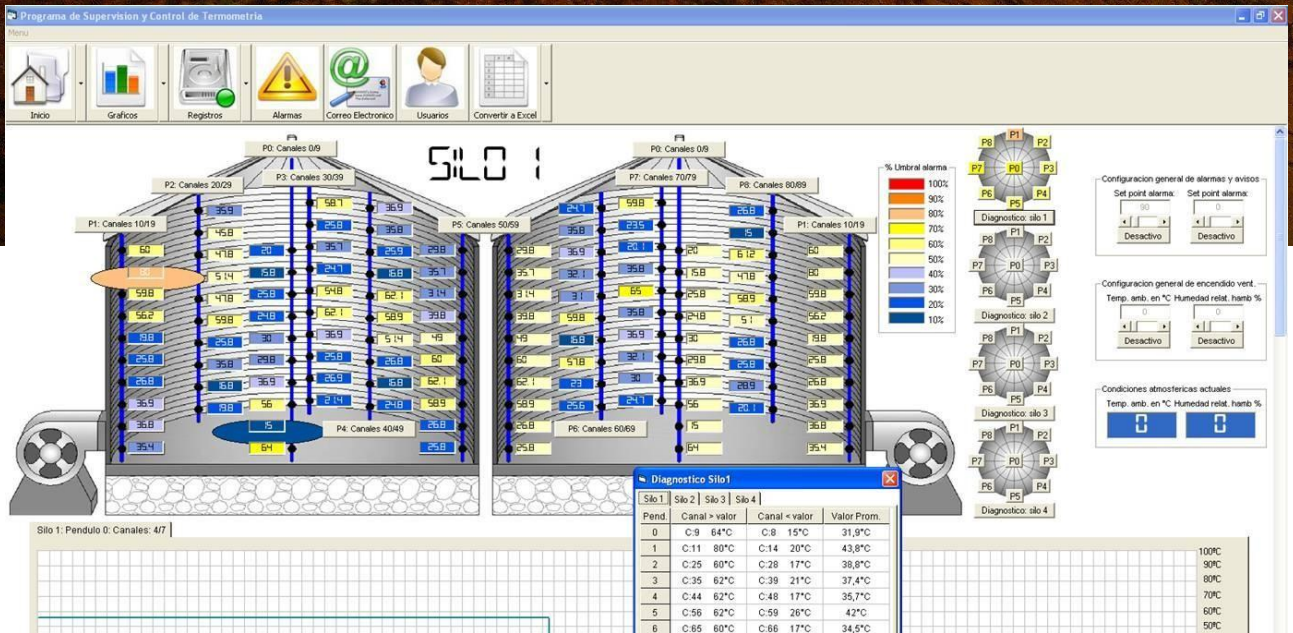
Programa de Supervision y Control de Termometria

Menu

Inicio
Graficos
Registros
Alarmas
Correo Electronico
Usuarios
Convertir a Excel

SILO 1

P0: Canales 0/9
P2: Canales 20/29
P3: Canales 30/39
P1: Canales 10/19
P5: Canales 50/59
P4: Canales 40/49
P0: Canales 0/9
P7: Canales 70/79
P8: Canales 80/89
P1: Canales 10/19
P6: Canales 60/69

% Umbral alarma
100%
90%
80%
70%
60%
50%
40%
30%
20%
10%

P8 P1 P2
P7 P0 P3
P6 P4
P5
Diagnostico: silo 1

P8 P1 P2
P7 P0 P3
P6 P4
P5
Diagnostico: silo 2

P8 P1 P2
P7 P0 P3
P6 P4
P5
Diagnostico: silo 3

P8 P1 P2
P7 P0 P3
P6 P4
P5
Diagnostico: silo 4

Configuracion general de alarmas y avisos
Set point alarma: Set point alarma:
90 0
Desactivo Desactivo

Configuracion general de encendido vent.
Temp. amb. en °C Humedad relat. hamb %
0 0
Desactivo Desactivo

Condiciones atmosfericas actuales
Temp. amb. en °C Humedad relat. hamb %
0 0

Silo 1: Pendulo 0: Canales: 4/7

Diagnostico Silo1
Silo 1 Silo 2 Silo 3 Silo 4

| Pend. | Canal > valor | Canal < valor | Valor Prom. |
|---|---|---|---|
| 0 | C:9 64°C | C:8 15°C | 31,9°C |
| 1 | C:11 80°C | C:14 20°C | 43,8°C |
| 2 | C:25 60°C | C:28 17°C | 38,8°C |
| 3 | C:35 62°C | C:39 21°C | 37,4°C |
| 4 | C:44 62°C | C:48 17°C | 35,7°C |
| 5 | C:56 62°C | C:59 26°C | 42°C |
| 6 | C:65 60°C | C:66 17°C | 34,5°C |

100ºC
90ºC
80ºC
70ºC
60ºC
50ºC